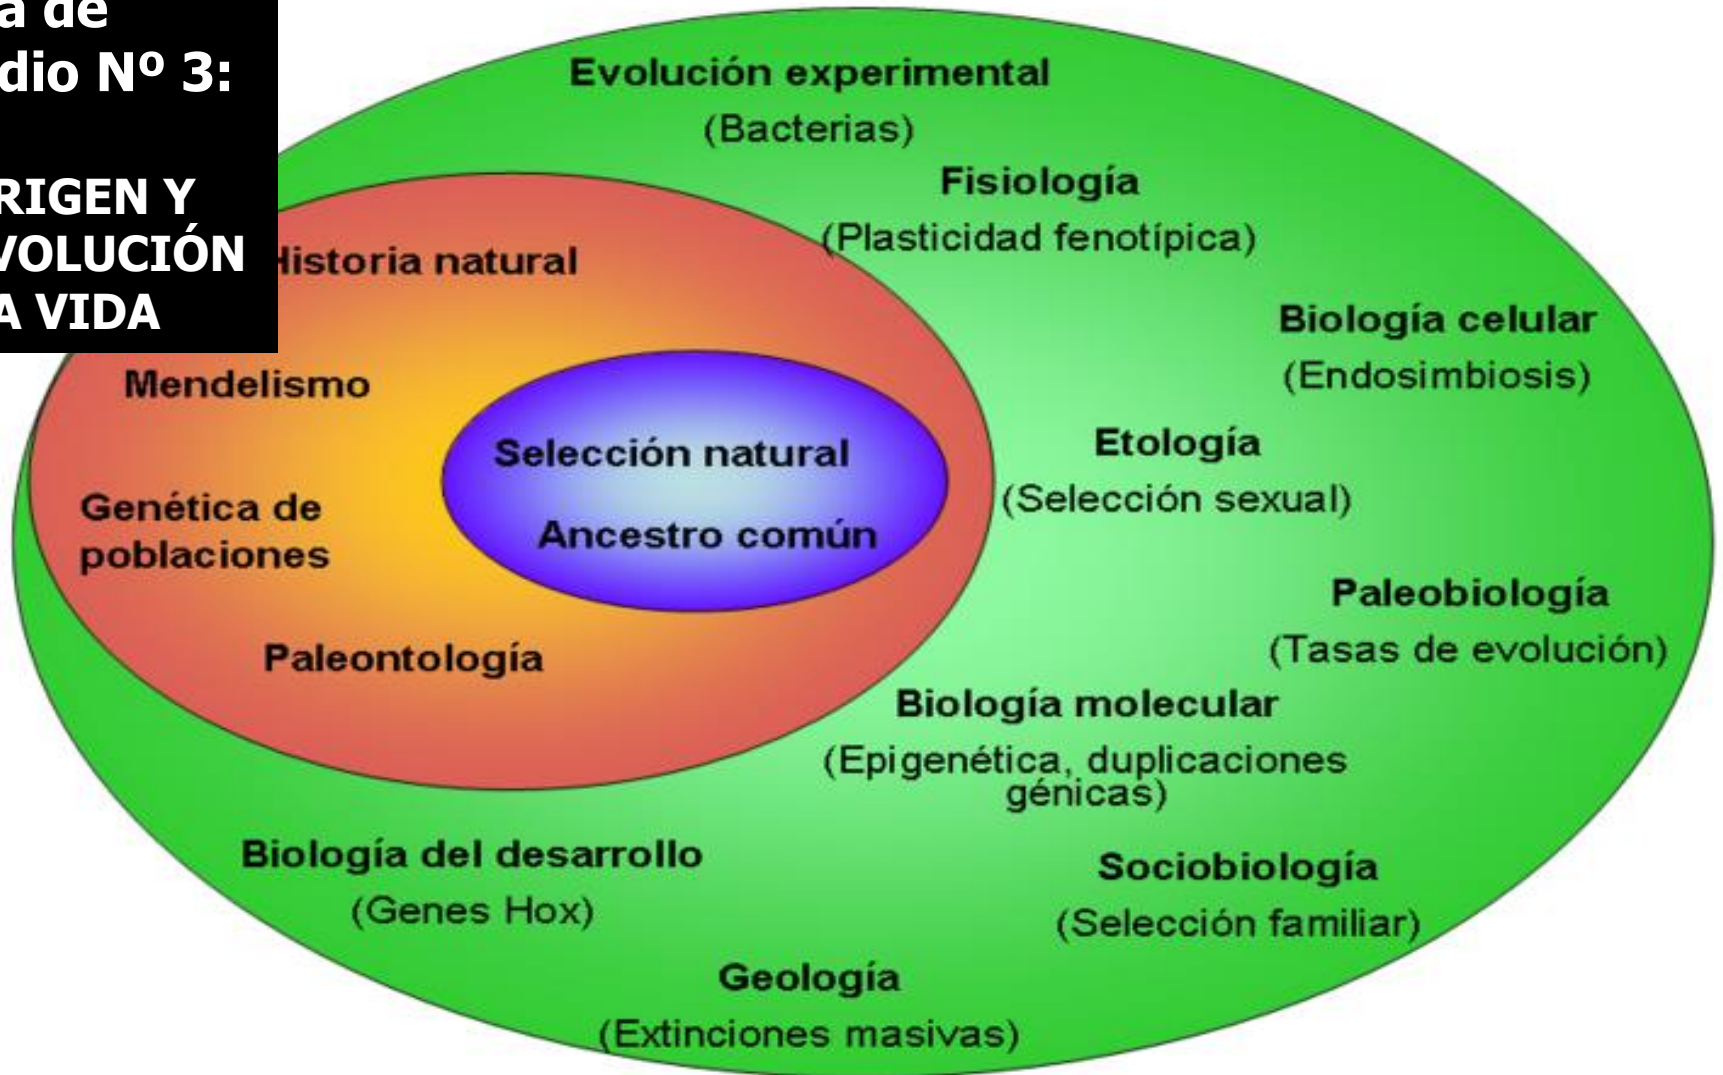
a de
dio Nº 3:

RIGEN Y
VOLUCIÓN
A VIDA

Evolución experimental
(Bacterias)

Fisiología
(Plasticidad fenotípica)

istoria natural

Biología celular
(Endosimbiosis)

Mendelismo

Selección natural

Ancestro común

Etología
(Selección sexual)

Genética de poblaciones

Paleobiología
(Tasas de evolución)

Paleontología

Biología molecular
(Epigenética, duplicaciones génicas)

Biología del desarrollo
(Genes Hox)

Sociobiología
(Selección familiar)

Geología
(Extinciones masivas)